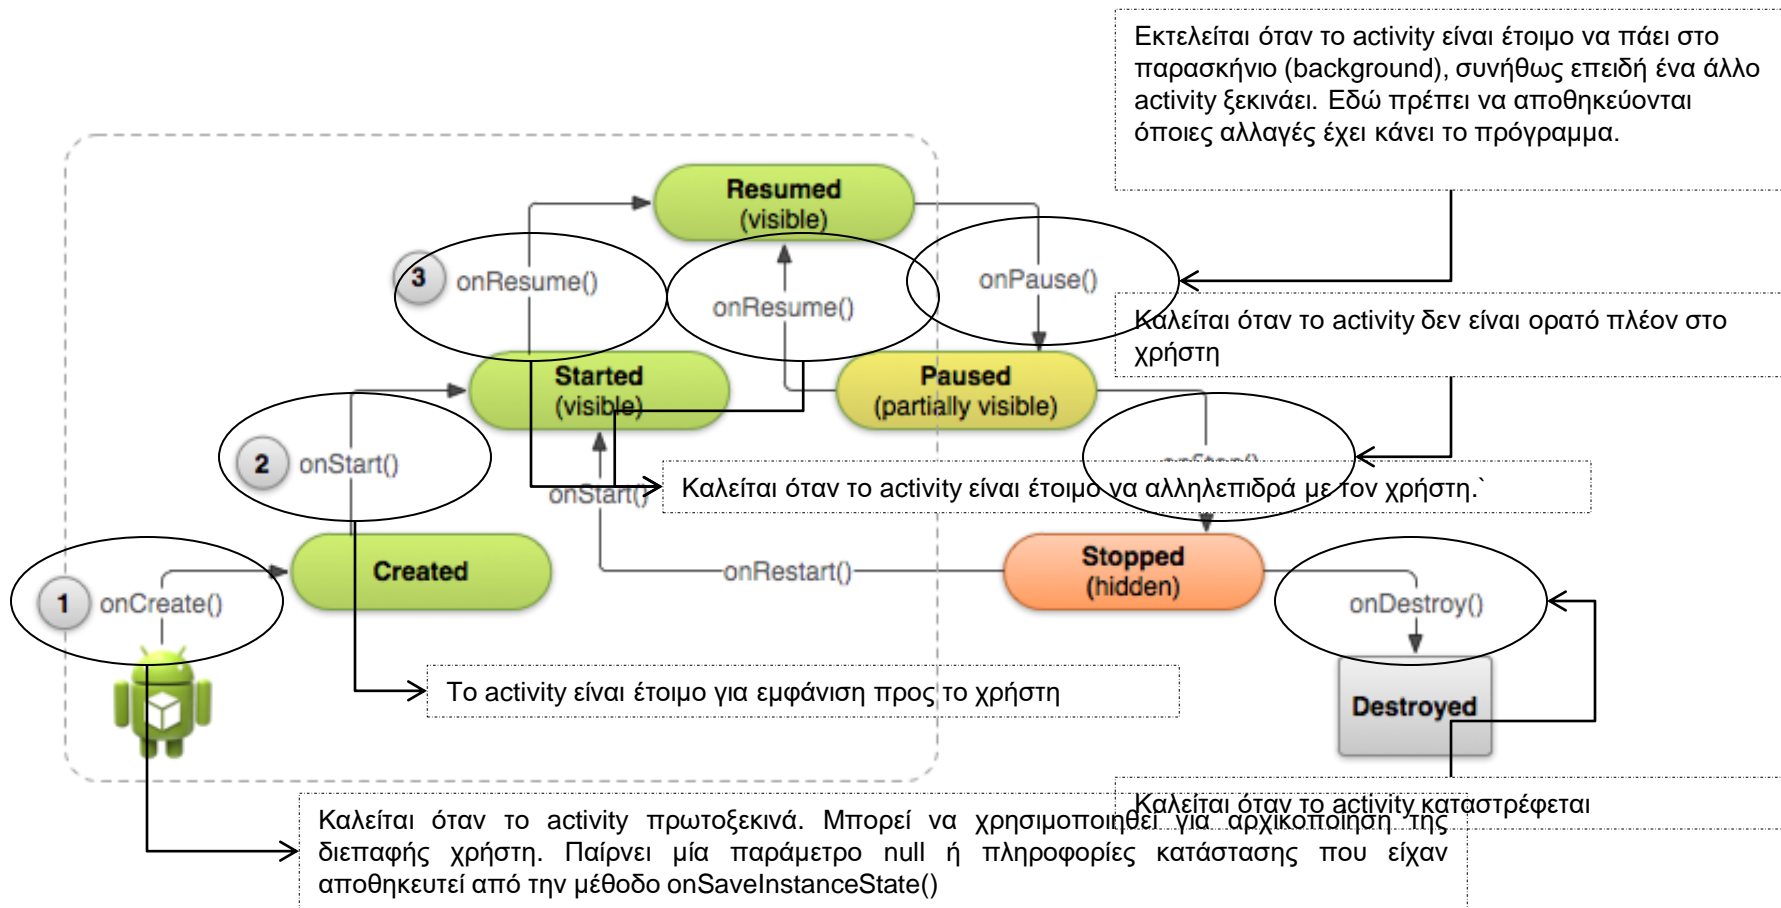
Εκτελείται όταν το activity είναι έτοιμο να πάει στο παρασκήνιο (background), συνήθως επειδή ένα άλλο activity ξεκινάει. Εδώ πρέπει να αποθηκεύονται όποιες αλλαγές έχει κάνει το πρόγραμμα.

Resumed
(visible)

3 onResume()

onResume()

onPause()

Καλείται όταν το activity δεν είναι ορατό πλέον στο χρήστη

Started
(visible)

Paused
(partially visible)

2 onStart()

onStart()

onStop()

Καλείται όταν το activity είναι έτοιμο να αλληλεπιδρά με τον χρήστη.`

Created

onRestart()

Stopped
(hidden)

1 onCreate()

onDestroy()

Το activity είναι έτοιμο για εμφάνιση προς το χρήστη

Destroyed

Καλείται όταν το activity καταστρέφεται

Καλείται όταν το activity πρωτοξεκινά. Μπορεί να χρησιμοποιηθεί για αρχικοποίηση της διεπαφής χρήστη. Παίρνει μία παράμετρο null ή πληροφορίες κατάστασης που είχαν αποθηκευτεί από την μέθοδο onSaveInstanceState()